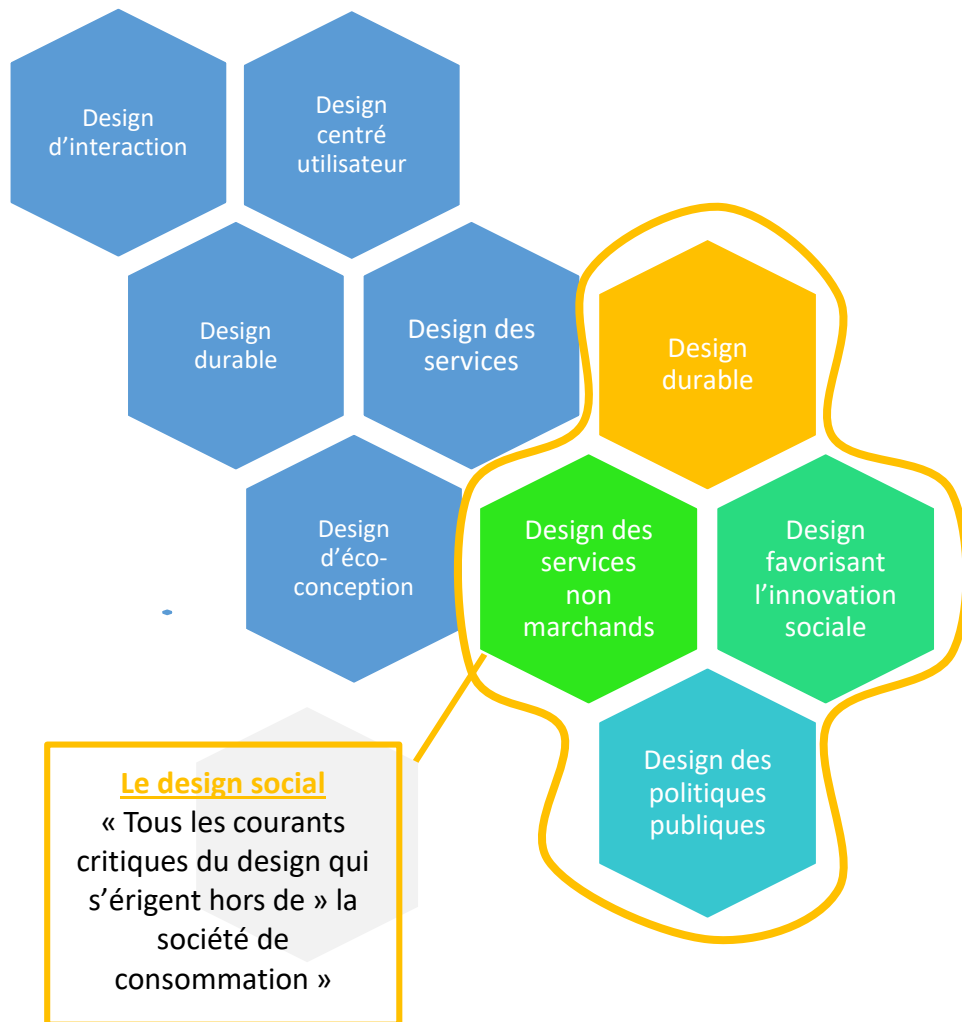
Design d’interaction

Design centré utilisateur

Design durable

Design des services

Design durable

Design d’éco-conception

Design des services non marchands

Design favorisant l’innovation sociale

Design des politiques publiques

Le design social
« Tous les courants critiques du design qui s’érigent hors de » la société de consommation »